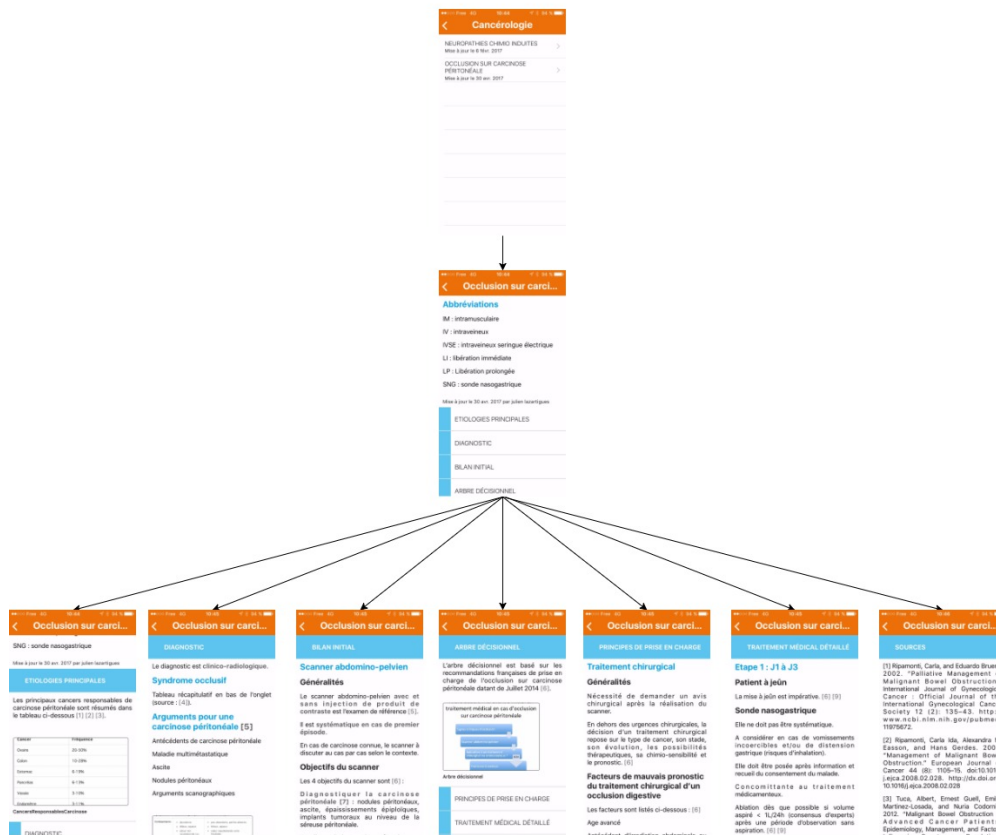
Cancérologie

NEUROPATHIES CHIMIO INDUITES
Mise à jour le 6 Nov. 2017

OCCLUSION SUR CARCINOSE PÉRITONÉALE
Mise à jour le 30 avr. 2017

Occlusion sur carci...

Abréviations

IM : intramusculaire

IV : intraveineux

IVSE : intraveineux seringue électrique

LI : libération immédiate

LP : Libération prolongée

SNG : sonde nasogastrique

Mise à jour le 30 avr. 2017 par julien lazartigues

ETIOLOGIES PRINCIPALES

DIAGNOSTIC

BILAN INITIAL

ARBRE DÉCISIONNEL

Occlusion sur carci...

SNG : sonde nasogastrique

Mise à jour le 30 avr. 2017 par julien lazartigues

ETIOLOGIES PRINCIPALES

Les principaux cancers responsables de carcinose péritonéale sont résumés dans le tableau ci-dessous (1) (2) (3).

| Cancer | Fréquence |
|---|---|
| Ovaire | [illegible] |
| Colon | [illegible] |
| Estomac | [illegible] |
| Pancréas | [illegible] |
| Vessie | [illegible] |
| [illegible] | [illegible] |

CancersResponsablesCarcinose

DIAGNOSTIC

Occlusion sur carci...

DIAGNOSTIC

Le diagnostic est clinico-radiologique.

Syndrome occlusif

Tableau récapitulatif en bas de l'onglet (source : (4)).

Arguments pour une carcinose péritonéale [5]

Antécédents de carcinose péritonéale

Maladie multimétastatique

Ascite

Nodules péritonéaux

Arguments scanographiques

Occlusion sur carci...

BILAN INITIAL

Scanner abdomino-pelvien

Généralités

Le scanner abdomino-pelvien avec et sans injection de produit de contraste est l'examen de référence (5).

Il est systématique en cas de premier épisode.

En cas de carcinose connue, le scanner à discuter au cas par cas selon le contexte.

Objectifs du scanner

Les 4 objectifs du scanner sont (6) :

Diagnostiquer la carcinose péritonéale (7) : nodules péritonéaux, ascite, épaississements épiploïques, implants tumoraux au niveau de la séreuse péritonéale.

Occlusion sur carci...

ARBRE DÉCISIONNEL

L'arbre décisionnel est basé sur les recommandations françaises de prise en charge de l'occlusion sur carcinose péritonéale datant de Juillet 2014 (6).

Traitement médical en cas d'occlusion sur carcinose péritonéale

Arbre décisionnel

PRINCIPES DE PRISE EN CHARGE

TRAITEMENT MÉDICAL DÉTAILLÉ

Occlusion sur carci...

PRINCIPES DE PRISE EN CHARGE

Traitement chirurgical

Généralités

Nécessité de demander un avis chirurgical après la réalisation du scanner.

En dehors des urgences chirurgicales, la décision d'un traitement chirurgical repose sur le type de cancer, son stade, son évolution, les possibilités thérapeutiques, sa chimio-sensibilité et le pronostic. (6)

Facteurs de mauvais pronostic du traitement chirurgical d'un occlusion digestive

Les facteurs sont listés ci-dessous : (6)

Age avancé

Occlusion sur carci...

TRAITEMENT MÉDICAL DÉTAILLÉ

Etape 1 : J1 à J3

Patient à jeûn

La mise à jeûn est impérative. (6) (9)

Sonde nasogastrique

Elle ne doit pas être systématique.

A considérer en cas de vomissements incoercibles et/ou de distension gastrique (risques d'inhalation).

Elle doit être posée après information et recueil du consentement du malade.

Concomittante au traitement médicamenteux.

Ablation dès que possible si volume aspiré < 1L/24h (consensus d'experts) après une période d'observation sans aspiration. (6) (9)

Occlusion sur carci...

SOURCES

[1] Ripamonti, Carla, and Eduardo Bruera. 2002. "Palliative Management of Malignant Bowel Obstruction." International Journal of Gynecological Cancer : Official Journal of the International Gynecological Cancer Society 12 (2): 135–43. http://www.ncbi.nlm.nih.gov/pubmed/11975672.

[2] Ripamonti, Carla Ida, Alexandra Easson, and Hans Gerdes. 2008. "Management of Malignant Bowel Obstruction." European Journal of Cancer 44 (8): 1105–15. doi:10.1016/j.ejca.2008.02.028. http://dx.doi.org/10.1016/j.ejca.2008.02.028

[3] Tuca, Albert, Ernest Guell, Emilio Martinez-Losada, and Nuria Codorniu. 2012. "Malignant Bowel Obstruction in Advanced Cancer Patients: Epidemiology, Management, and Facto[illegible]